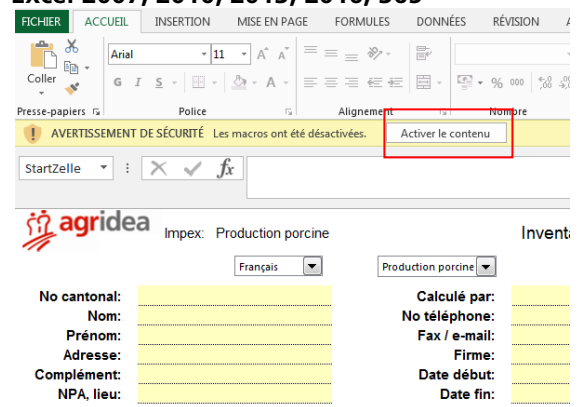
Excel 2007, 2010, 2013, 2016, 365

FICHIER ACCUEIL INSERTION MISE EN PAGE FORMULES DONNÉES RÉVISION

Coller
Presse-papiers
Arial 11
G I S
Police
Alignement
Nombre

AVERTISSEMENT DE SÉCURITÉ Les macros ont été désactivées. Activer le contenu

StartZelle
$fx$

agridea
Impex: Production porcine
Inventa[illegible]

Français
Production porcine

No cantonal:
Nom:
Prénom:
Adresse:
Complément:
NPA, lieu:

Calculé par:
No téléphone:
Fax / e-mail:
Firme:
Date début:
Date fin: